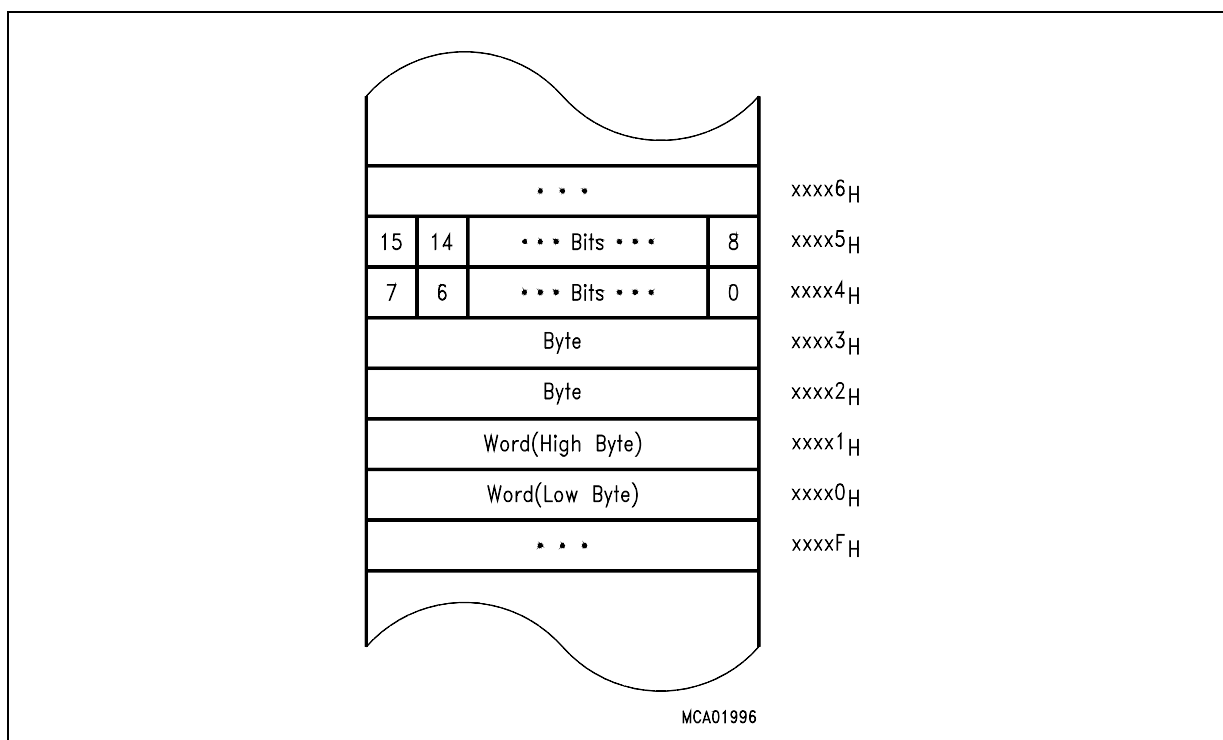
| | | | | |
|---|---|---|---|---|
| . . . | | | | xxxx6$_H$ |
| 15 | 14 | . . . Bits . . . | 8 | xxxx5$_H$ |
| 7 | 6 | . . . Bits . . . | 0 | xxxx4$_H$ |
| Byte | | | | xxxx3$_H$ |
| Byte | | | | xxxx2$_H$ |
| Word(High Byte) | | | | xxxx1$_H$ |
| Word(Low Byte) | | | | xxxx0$_H$ |
| . . . | | | | xxxxF$_H$ |

MCA01996